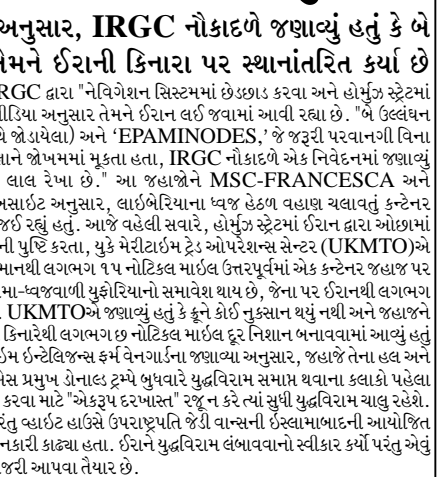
અનુસાર, IRGC નૌકાદળે જણાવ્યું હતું કે બે તેમને ઈરાની કિનારા પર સ્થાનાંતરિત કર્યા છે

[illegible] IRGC દ્વારા "નેવિગેશન સિસ્ટમમાં છેડછાડ કરવા અને હોર્મુઝ સ્ટ્રેટમાં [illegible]ડિયા અનુસાર તેમને ઈરાન લઈ જવામાં આવી રહ્યા છે. "બે ઉલ્લંઘન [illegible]થે જોડાયેલા) અને 'EPAMINODES,' જે જરૂરી પરવાનગી વિના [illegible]ાને જોખમમાં મૂકતા હતા, IRGC નૌકાદળે એક નિવેદનમાં જણાવ્યું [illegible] લાલ રેખા છે." આ જહાજોને MSC-FRANCESCA અને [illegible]સાઈટ અનુસાર, લાઈબેરિયાના ધ્વજ હેઠળ વહાણ ચલાવતું કન્ટેનર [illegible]જઈ રહ્યું હતું. આજે વહેલી સવારે, હોર્મુઝ સ્ટ્રેટમાં ઈરાન દ્વારા ઓછામાં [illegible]ની પુષ્ટિ કરતા, યુકે મેરીટાઈમ ટ્રેડ ઓપરેશન્સ સેન્ટર (UKMTO)એ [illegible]માનથી લગભગ ૧૫ નોટિકલ માઈલ ઉત્તરપૂર્વમાં એક કન્ટેનર જહાજ પર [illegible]મા-ધ્વજવાળી યુફોરિયાનો સમાવેશ થાય છે, જેના પર ઈરાનથી લગભગ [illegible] UKMTOએ જણાવ્યું હતું કે ક્રૂને કોઈ નુકસાન થયું નથી અને જહાજને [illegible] કિનારેથી લગભગ છ નોટિકલ માઈલ દૂર નિશાન બનાવવામાં આવ્યું હતું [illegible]ઈમ ઈન્ટેલિજન્સ ફર્મ વેનગાર્ડના જણાવ્યા અનુસાર, જહાજે તેના હલ અને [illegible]સેસ પ્રમુખ ડોનાલ્ડ ટ્રમ્પે બુધવારે યુદ્ધવિરામ સમાપ્ત થવાના કલાકો પહેલા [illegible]કરવા માટે "એકરૂપ દરખાસ્ત" રજૂ ન કરે ત્યાં સુધી યુદ્ધવિરામ ચાલુ રહેશે. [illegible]રંતુ વ્હાઈટ હાઉસે ઉપરાષ્ટ્રપતિ જેડી વાન્સની ઈસ્લામાબાદની આયોજિત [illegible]નકારી કાઢ્યા હતા. ઈરાને યુદ્ધવિરામ લંબાવવાનો સ્વીકાર કર્યો પરંતુ એવું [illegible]જરી આપવા તૈયાર છે.